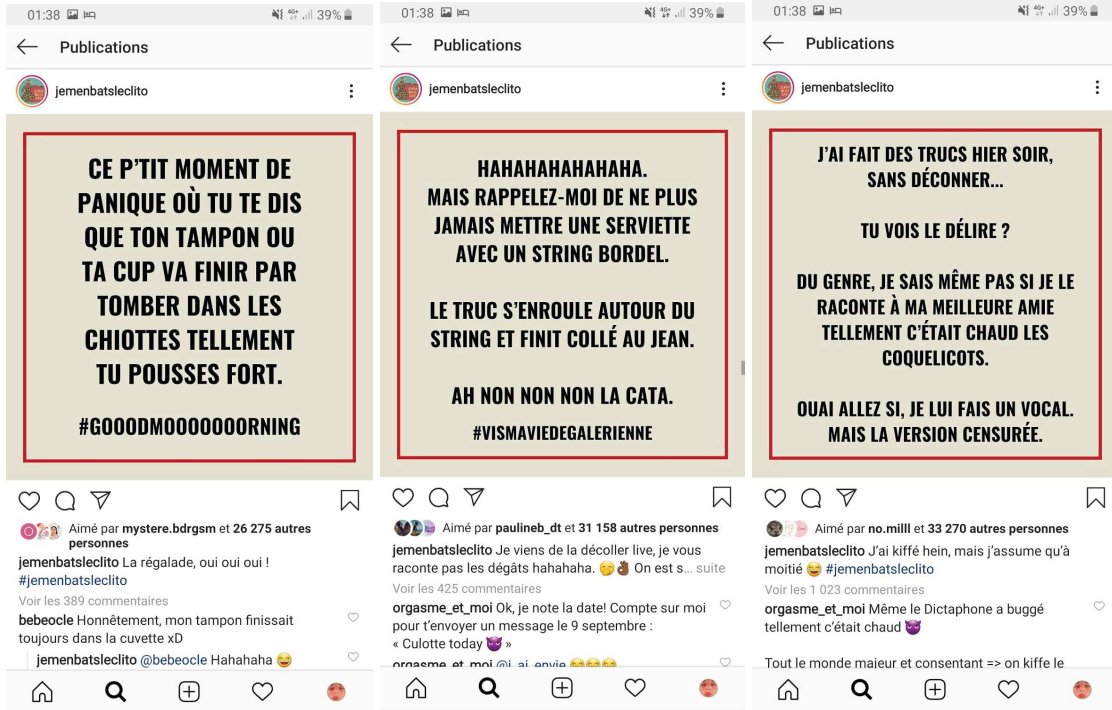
01:38 39%

Publications

jemenbatsleclito

CE P'TIT MOMENT DE PANIQUE OÙ TU TE DIS QUE TON TAMPON OU TA CUP VA FINIR PAR TOMBER DANS LES CHIOTTES TELLEMENT TU POUSSES FORT.

#GOOODMOOOOOORNING

Aimé par mystere.bdrgsm et 26 275 autres personnes

jemenbatsleclito La régalade, oui oui oui ! #jemenbatsleclito

Voir les 389 commentaires

bebeocle Honnêtement, mon tampon finissait toujours dans la cuvette xD

jemenbatsleclito @bebeocle Hahahaha 😂

01:38 39%

Publications

jemenbatsleclito

HAHAHAHAHAHAHA.
MAIS RAPPELEZ-MOI DE NE PLUS JAMAIS METTRE UNE SERVIETTE AVEC UN STRING BORDEL.

LE TRUC S'ENROULE AUTOUR DU STRING ET FINIT COLLÉ AU JEAN.

AH NON NON NON LA CATA.

#VISMAVIEDEGALERIENNE

Aimé par paulineb_dt et 31 158 autres personnes

jemenbatsleclito Je viens de la décoller live, je vous raconte pas les dégâts hahahaha. 😏👌 On est s... suite

Voir les 425 commentaires

orgasme_et_moi Ok, je note la date! Compte sur moi pour t'envoyer un message le 9 septembre : « Culotte today 😈 »

orgasme_et_moi @j_ai_envie 😂😂😂

01:38 39%

Publications

jemenbatsleclito

J'AI FAIT DES TRUCS HIER SOIR, SANS DÉCONNER...

TU VOIS LE DÉLIRE ?

DU GENRE, JE SAIS MÊME PAS SI JE LE RACONTE À MA MEILLEURE AMIE TELLEMENT C'ÉTAIT CHAUD LES COQUELICOTS.

OUAI ALLEZ SI, JE LUI FAIS UN VOCAL. MAIS LA VERSION CENSURÉE.

Aimé par no.milll et 33 270 autres personnes

jemenbatsleclito J'ai kiffé hein, mais j'assume qu'à moitié 😅 #jemenbatsleclito

Voir les 1 023 commentaires

orgasme_et_moi Même le Dictaphone a buggé tellement c'était chaud 😈

Tout le monde majeur et consentant => on kiffe le